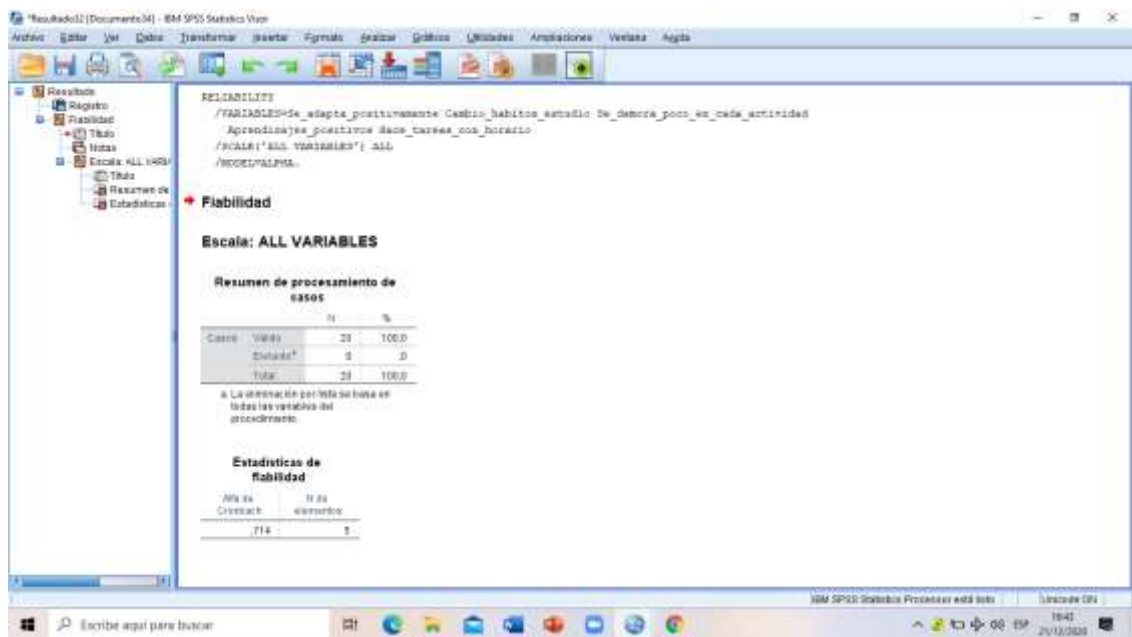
*Resultado32 [Documento34] - IBM SPSS Statistics Visor

Archivo Editar Ver Datos Transformar Insertar Formato Analizar Gráficos Utilidades Ampliaciones Ventana Ayuda

Resultado
Registro
Fiabilidad
Título
Notas
Escala: ALL VARI
Título
Resumen de
Estadísticas

RELIABILITY
/VARIABLES=Se_adapta_positivamente Cambio_habitos_estudio Se_demora_poco_en_cada_actividad
Aprendizajes_positivos Hace_tareas_con_horario
/SCALE('ALL VARIABLES') ALL
/MODEL=ALPHA.

Fiabilidad

Escala: ALL VARIABLES

Resumen de procesamiento de casos

| | | N | % |
|---|---|---|---|
| Casos | Válido | 28 | 100,0 |
| | Excluido$^a$ | 0 | ,0 |
| | Total | 28 | 100,0 |

a. La eliminación por lista se basa en todas las variables del procedimiento.

Estadísticas de fiabilidad

| Alfa de Cronbach | N de elementos |
|---|---|
| ,714 | 5 |

IBM SPSS Statistics Processor está listo | Unicode:ON

Escribe aquí para buscar

18:43 21/12/2020 ESP